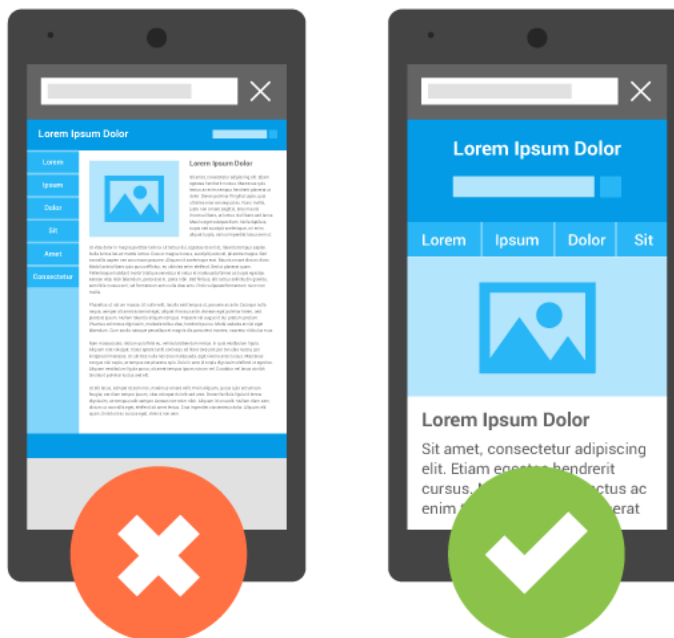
Lorem Ipsum Dolor

Lorem

Ipsum

Dolor

Sit

Amet

Consectetur

Lorem Ipsum Dolor

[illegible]

Lorem Ipsum Dolor

Lorem | Ipsum | Dolor | Sit

Lorem Ipsum Dolor

Sit amet, consectetur adipiscing elit. Etiam egestas hendrerit cursus. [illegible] ctus ac enim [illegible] erat